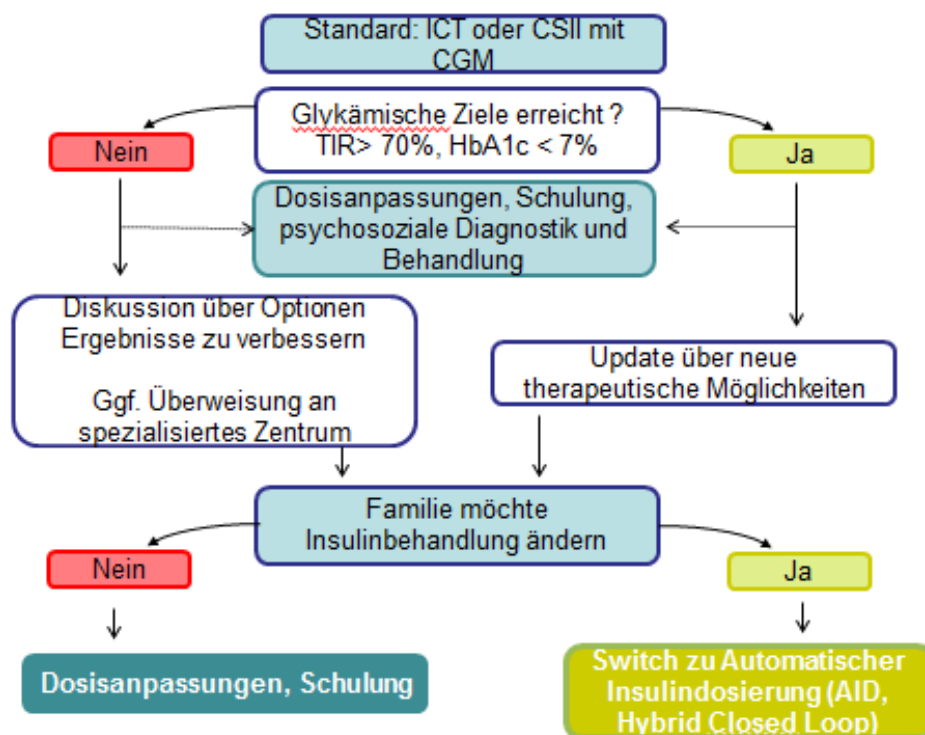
Standard: ICT oder CSII mit CGM

Glykämische Ziele erreicht ?
TIR> 70%, HbA1c < 7%

Nein

Ja

Dosisanpassungen, Schulung, psychosoziale Diagnostik und Behandlung

Diskussion über Optionen Ergebnisse zu verbessern

Ggf. Überweisung an spezialisiertes Zentrum

Update über neue therapeutische Möglichkeiten

Familie möchte Insulinbehandlung ändern

Nein

Ja

Dosisanpassungen, Schulung

Switch zu Automatischer Insulindosierung (AID, Hybrid Closed Loop)